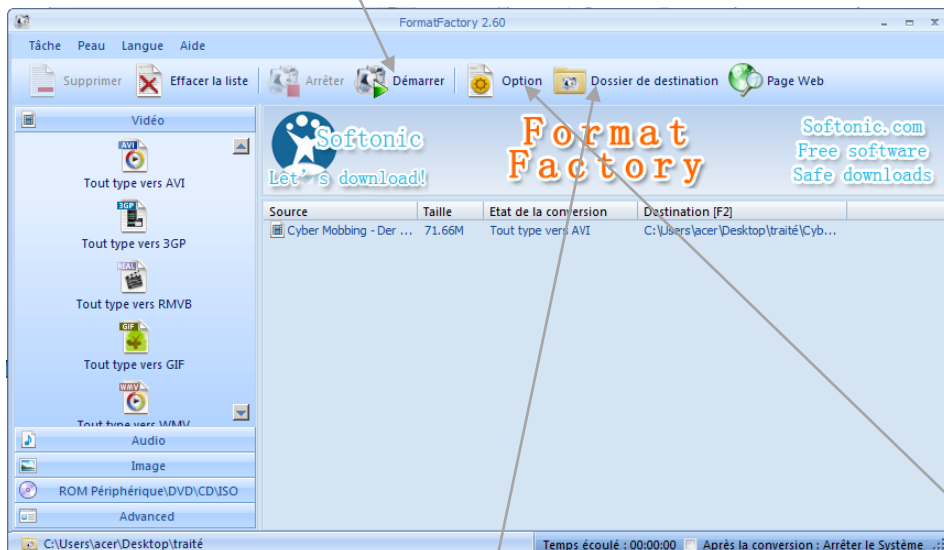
FormatFactory 2.60

Tâche Peau Langue Aide

Supprimer Effacer la liste Arrêter Démarrer Option Dossier de destination Page Web

Vidéo

AVI
Tout type vers AVI

3GP
Tout type vers 3GP

REAL
Tout type vers RMVB

GIF
Tout type vers GIF

WMV
Tout type vers WMV

Audio

Image

ROM Périphérique\DVD\CD\ISO

Advanced

Softonic
Let's download!

Format Factory

Softonic.com
Free software
Safe downloads

| Source | Taille | Etat de la conversion | Destination [F2] |
|---|---|---|---|
| Cyber Mobbing - Der ... | 71.66M | Tout type vers AVI | C:\Users\acer\Desktop\traité\Cyb... |

C:\Users\acer\Desktop\traité

Temps écoulé : 00:00:00 Après la conversion : Arrêter le Système